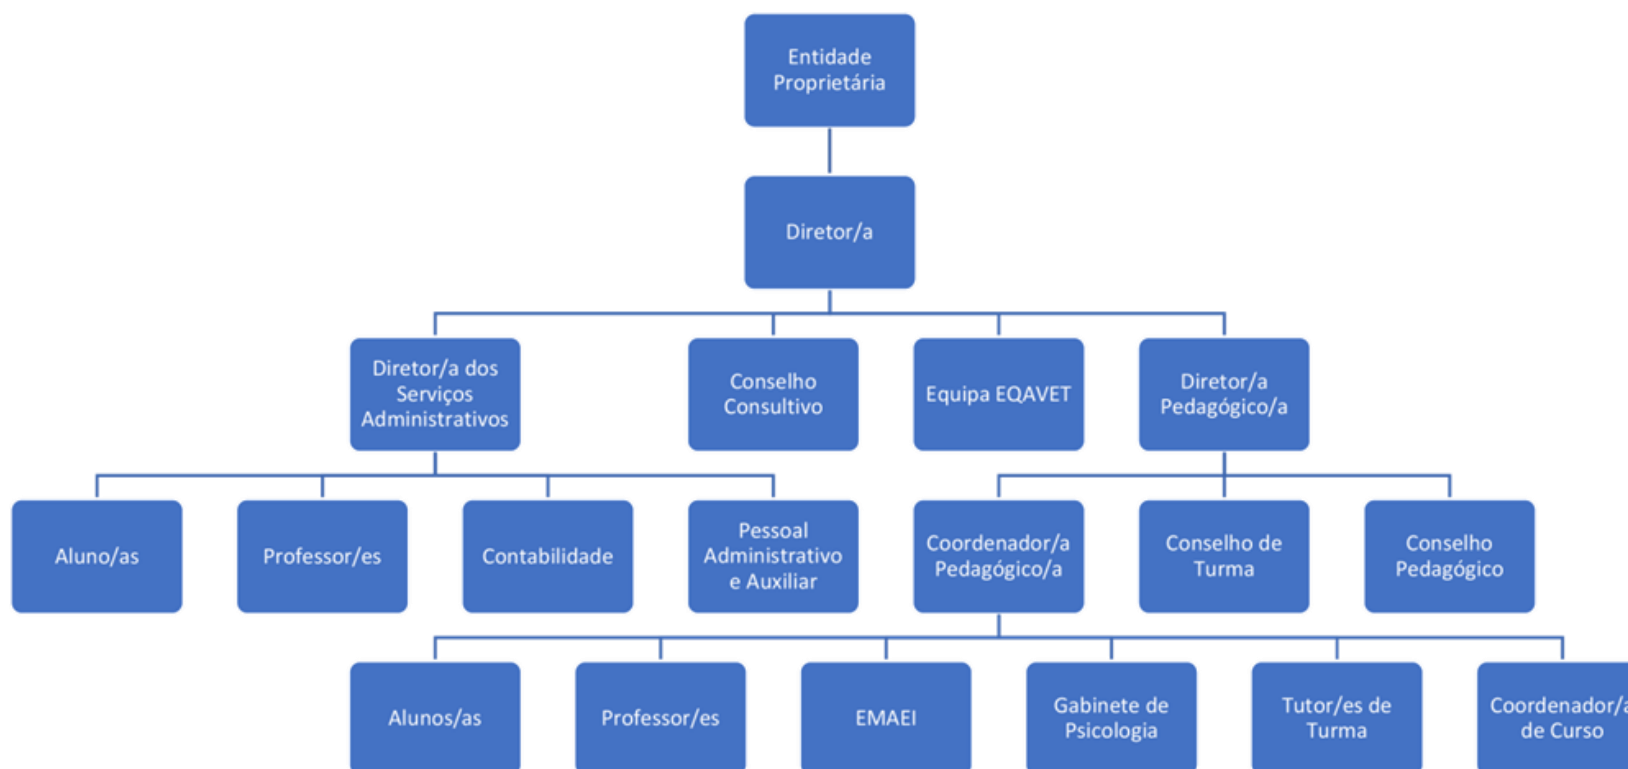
Entidade Proprietária

Diretor/a

Diretor/a dos Serviços Administrativos

Conselho Consultivo

Equipa EQAVET

Diretor/a Pedagógico/a

Aluno/as

Professor/es

Contabilidade

Pessoal Administrativo e Auxiliar

Coordenador/a Pedagógico/a

Conselho de Turma

Conselho Pedagógico

Alunos/as

Professor/es

EMAEI

Gabinete de Psicologia

Tutor/es de Turma

Coordenador/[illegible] de Curso